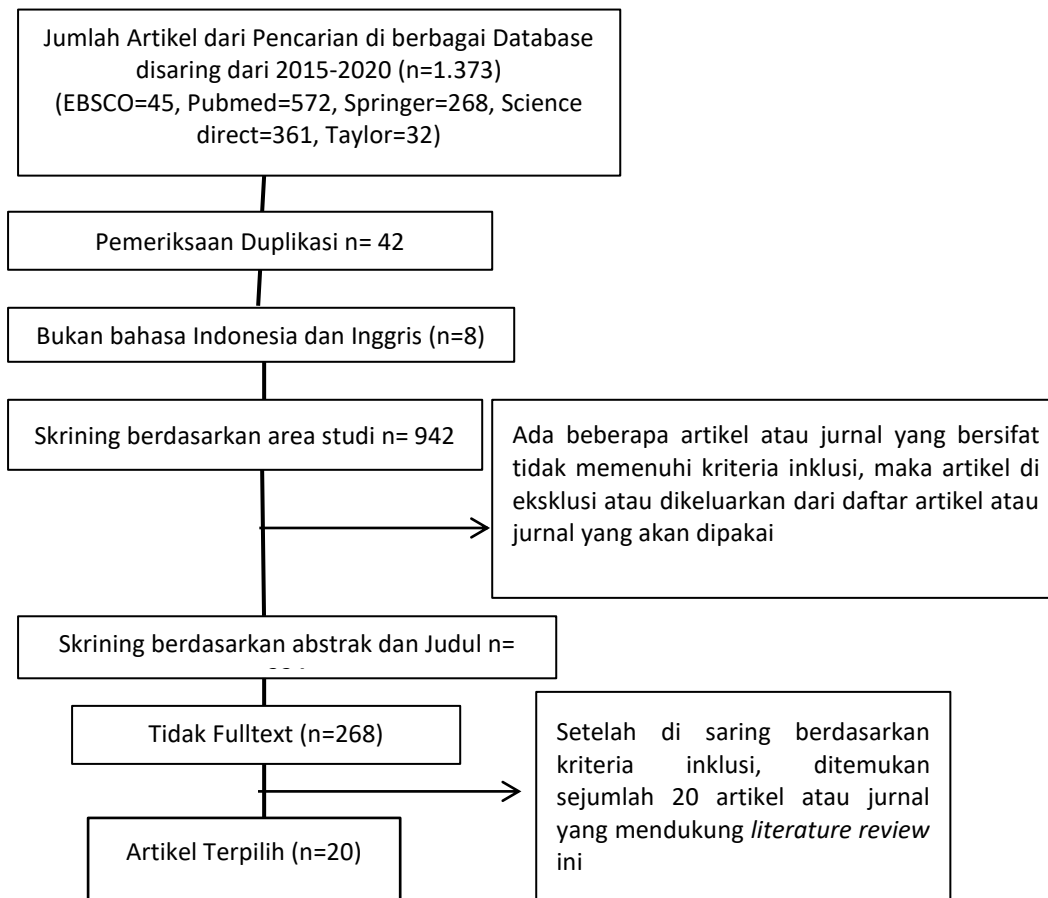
Jumlah Artikel dari Pencarian di berbagai Database disaring dari 2015-2020 (n=1.373) (EBSCO=45, Pubmed=572, Springer=268, Science direct=361, Taylor=32)

Pemeriksaan Duplikasi n= 42

Bukan bahasa Indonesia dan Inggris (n=8)

Skrining berdasarkan area studi n= 942

Ada beberapa artikel atau jurnal yang bersifat tidak memenuhi kriteria inklusi, maka artikel di eksklusi atau dikeluarkan dari daftar artikel atau jurnal yang akan dipakai

Skrining berdasarkan abstrak dan Judul n= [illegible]

Tidak Fulltext (n=268)

Setelah di saring berdasarkan kriteria inklusi, ditemukan sejumlah 20 artikel atau jurnal yang mendukung *literature review* ini

Artikel Terpilih (n=20)